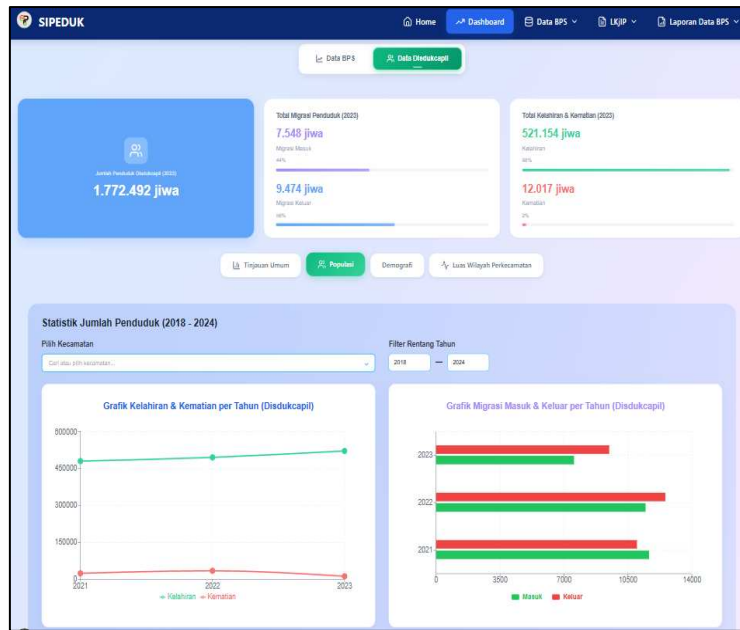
SIPEDUK

Home Dashboard Data BPS LKjIP Laporan Data BPS

Data BPS Data Disdukcapil

Jumlah Penduduk Disdukcapil (2023)
1.772.492 jiwa

Total Migrasi Penduduk (2023)
7.548 jiwa
Migrasi Masuk
44%
9.474 jiwa
Migrasi Keluar
56%

Total Kelahiran & Kematian (2023)
521.154 jiwa
Kelahiran
98%
12.017 jiwa
Kematian
2%

Tinjauan Umum Populasi Demografi Luas Wilayah Perkecamatan

Statistik Jumlah Penduduk (2018 - 2024)

Pilih Kecamatan
Cari atau pilih kecamatan...

Filter Rentang Tahun
2018 — 2024

Grafik Kelahiran & Kematian per Tahun (Disdukcapil)

600000
450000
300000
150000
0
2021 2022 2023
Kelahiran Kematian

Grafik Migrasi Masuk & Keluar per Tahun (Disdukcapil)

2023
2022
2021
0 3500 7000 10500 14000
Masuk Keluar